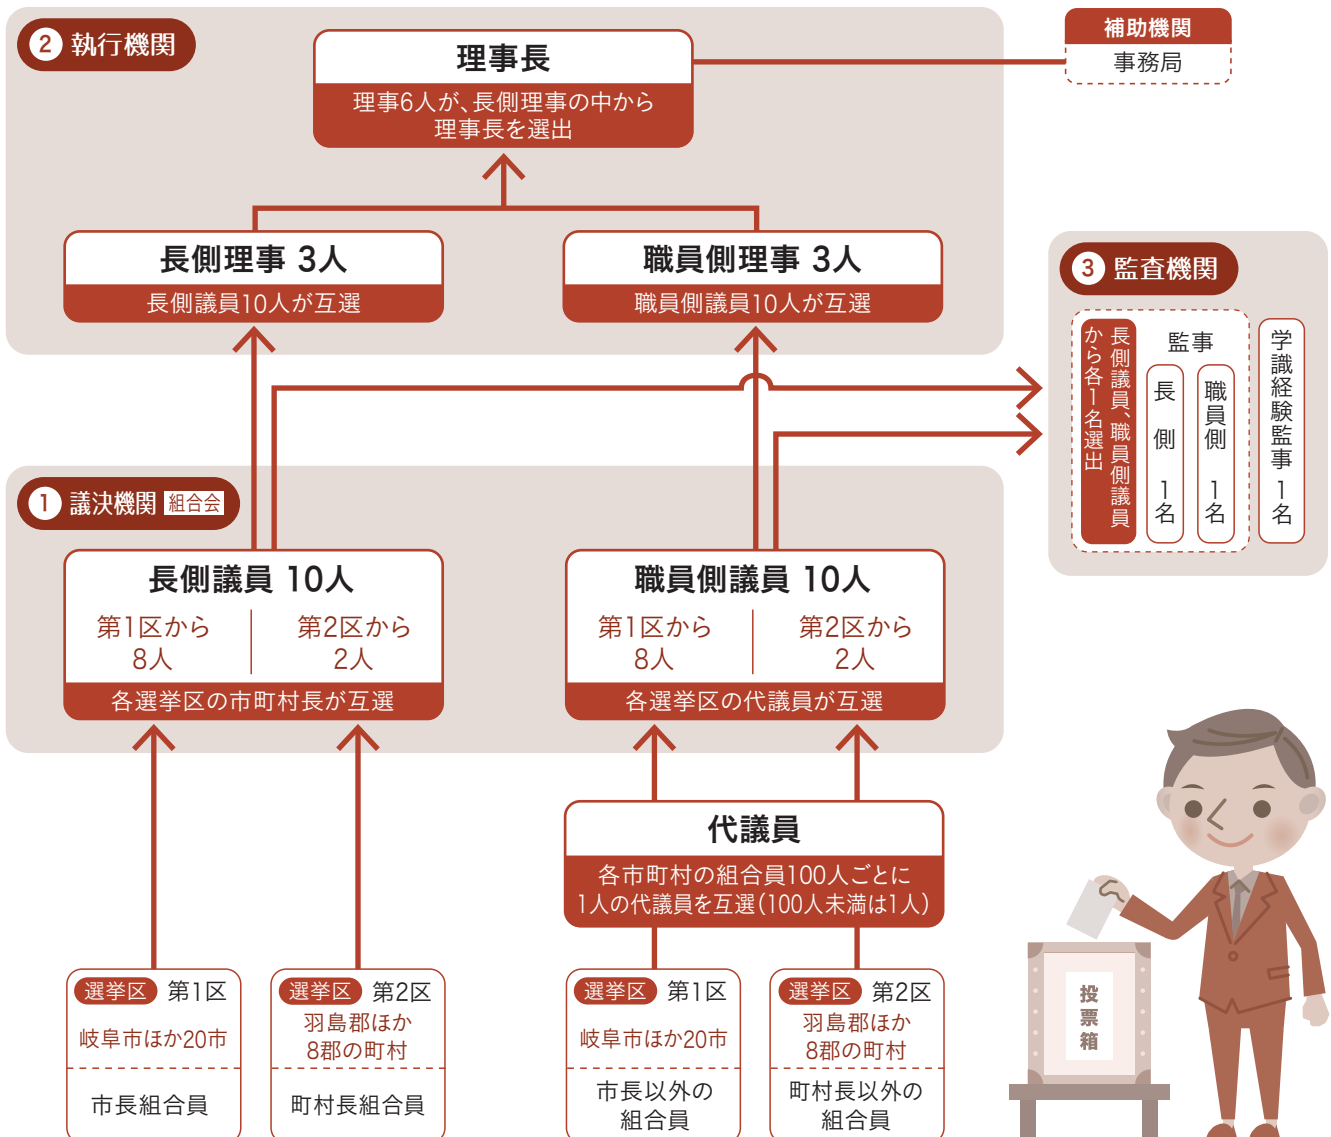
② 執行機関

理事長
理事6人が、長側理事の中から理事長を選出

補助機関
事務局

長側理事 3人
長側議員10人が互選

職員側理事 3人
職員側議員10人が互選

③ 監査機関

長側議員、職員側議員から各1名選出

監事
長側 1名
職員側 1名

学識経験監事 1名

① 議決機関 組合会

長側議員 10人
第1区から 8人
第2区から 2人
各選挙区の市町村長が互選

職員側議員 10人
第1区から 8人
第2区から 2人
各選挙区の代議員が互選

代議員
各市町村の組合員100人ごとに1人の代議員を互選(100人未満は1人)

選挙区 第1区
岐阜市ほか20市
市長組合員

選挙区 第2区
羽島郡ほか8郡の町村
町村長組合員

選挙区 第1区
岐阜市ほか20市
市長以外の組合員

選挙区 第2区
羽島郡ほか8郡の町村
町村長以外の組合員

投票箱